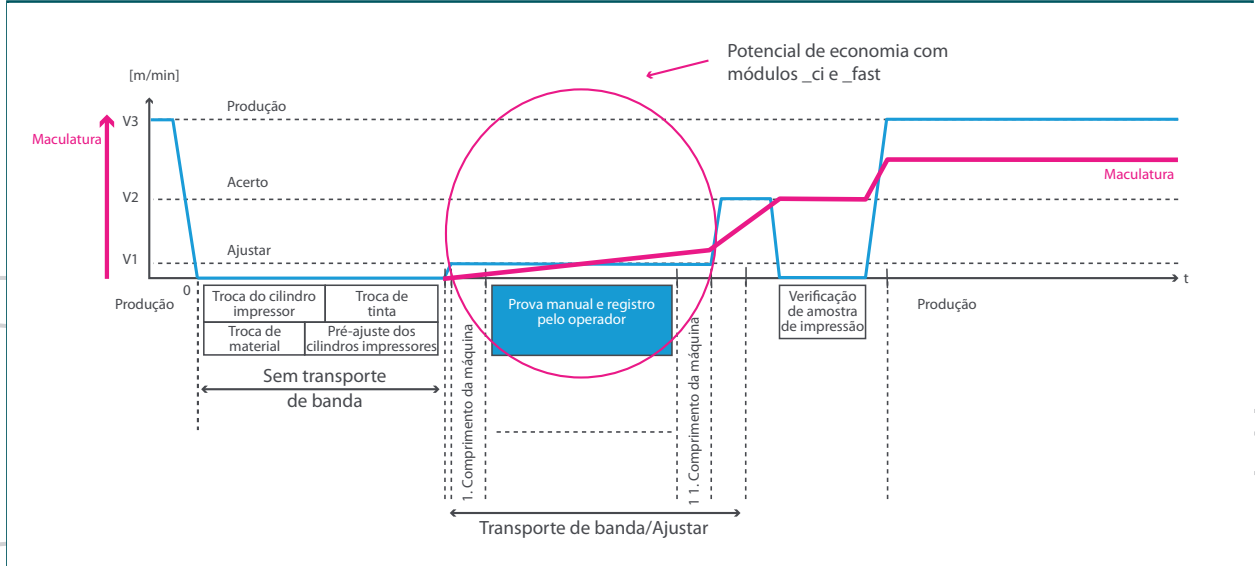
Potencial de economia com módulos _ci e _fast

[m/min]

Maculatura

V3
Produção

V2
Acerto

V1
Ajustar

Maculatura

t

Produção

0

| Troca do cilindro impressor | Troca de tinta |
|---|---|
| Troca de material | Pré-ajuste dos cilindros impressores |

Prova manual e registro pelo operador

Verificação de amostra de impressão

Produção

Sem transporte de banda

1. Comprimento da máquina

1 1. Comprimento da máquina

Transporte de banda/Ajustar